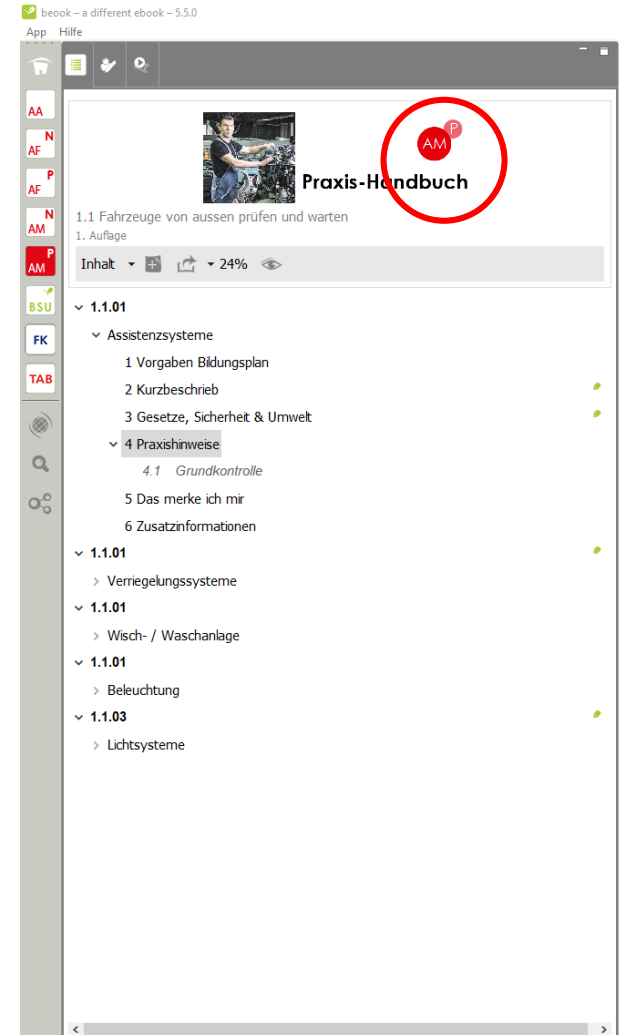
beook – a different ebook – 5.5.0
App Hilfe

AA
AF N
AF P
AM N
AM P
BSU
FK
TAB

AM P
Praxis-Handbuch
1.1 Fahrzeuge von aussen prüfen und warten
1. Auflage
Inhalt 24%

1.1.01
Assistenzsysteme
1 Vorgaben Bildungsplan
2 Kurzbeschrieb
3 Gesetze, Sicherheit & Umwelt
4 Praxishinweise
4.1 Grundkontrolle
5 Das merke ich mir
6 Zusatzinformationen
1.1.01
Verriegelungssysteme
1.1.01
Wisch- / Waschanlage
1.1.01
Beleuchtung
1.1.03
Lichtsysteme